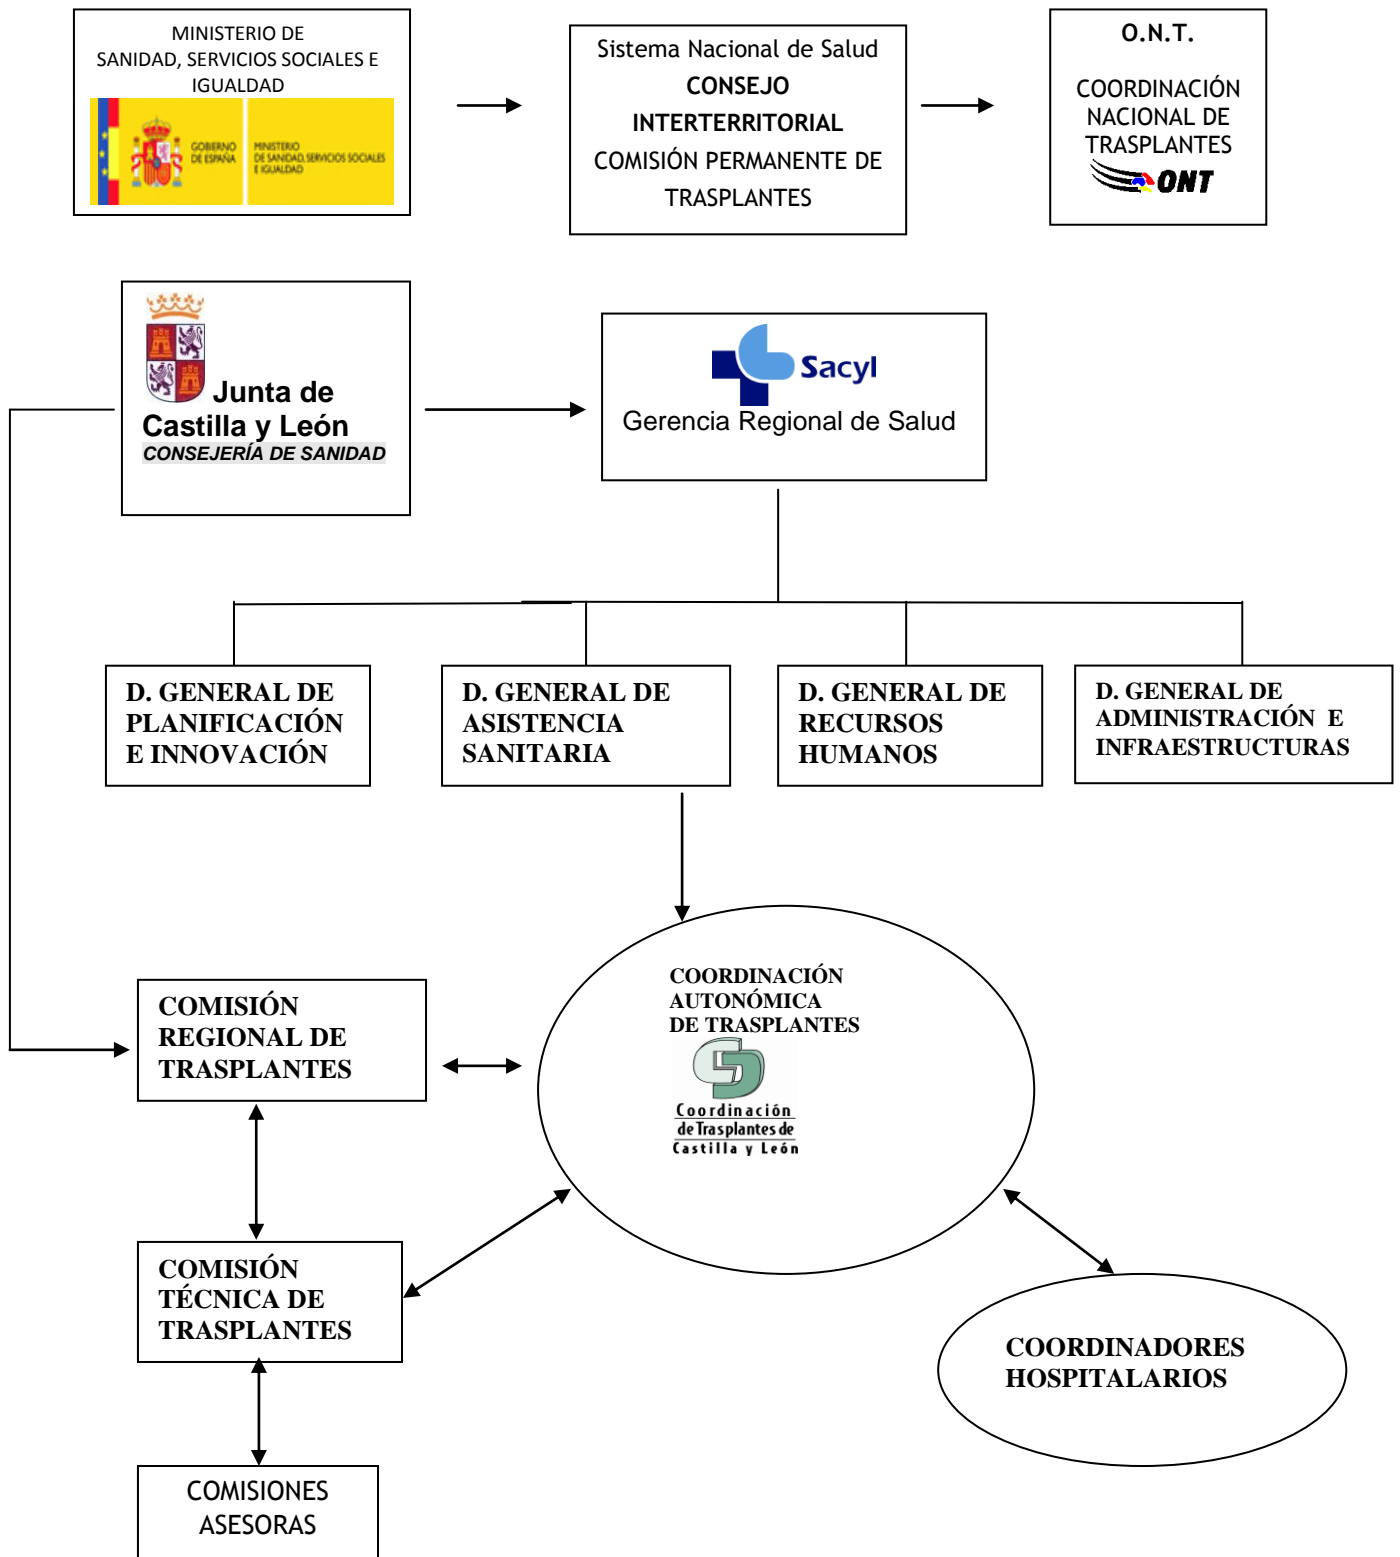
MINISTERIO DE SANIDAD, SERVICIOS SOCIALES E IGUALDAD

GOBIERNO DE ESPAÑA

MINISTERIO DE SANIDAD, SERVICIOS SOCIALES E IGUALDAD

Sistema Nacional de Salud
CONSEJO INTERTERRITORIAL
COMISIÓN PERMANENTE DE TRASPLANTES

O.N.T.

COORDINACIÓN NACIONAL DE TRASPLANTES
ONT

Junta de Castilla y León
CONSEJERÍA DE SANIDAD

Sacyl
Gerencia Regional de Salud

D. GENERAL DE PLANIFICACIÓN E INNOVACIÓN

D. GENERAL DE ASISTENCIA SANITARIA

D. GENERAL DE RECURSOS HUMANOS

D. GENERAL DE ADMINISTRACIÓN E INFRAESTRUCTURAS

COORDINACIÓN AUTONÓMICA DE TRASPLANTES
Coordinación de Trasplantes de Castilla y León

COMISIÓN REGIONAL DE TRASPLANTES

COMISIÓN TÉCNICA DE TRASPLANTES

COORDINADORES HOSPITALARIOS

COMISIONES ASESORAS